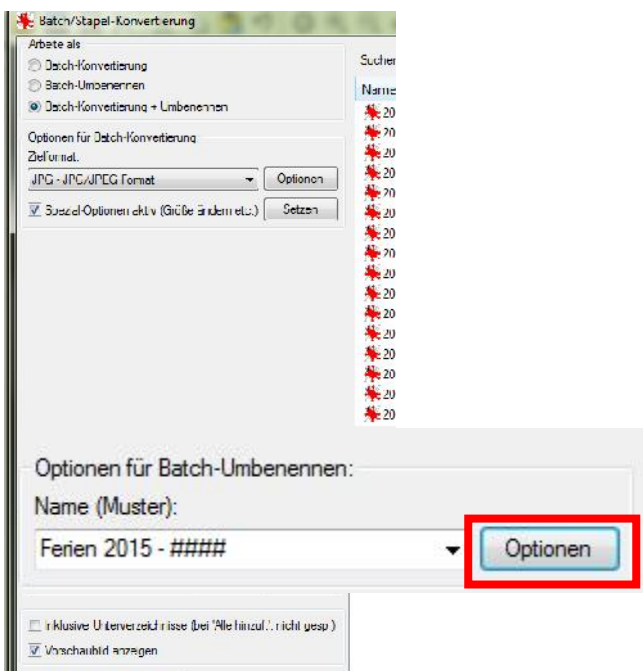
Batch/Stapel-Konvertierung

Arbeite als
Batch-Konvertierung
Batch-Umbenennen
Batch-Konvertierung + Umbenennen

Optionen für Batch-Konvertierung
Zielformat:
JPG - JPG/JPEG Format
Optionen
Spezial-Optionen aktiv (Größe ändern etc.)
Setzen

Suchen
Name
20
20
20
20
20
20
20
20
20
20
20
20
20
20
20
20
20

Optionen für Batch-Umbenennen:
Name (Muster):
Ferien 2015 - ####
Optionen

Inklusive Unterverzeichnisse (bei "Alle hinzuf." nicht gesp.)
Vorschaubild anzeigen